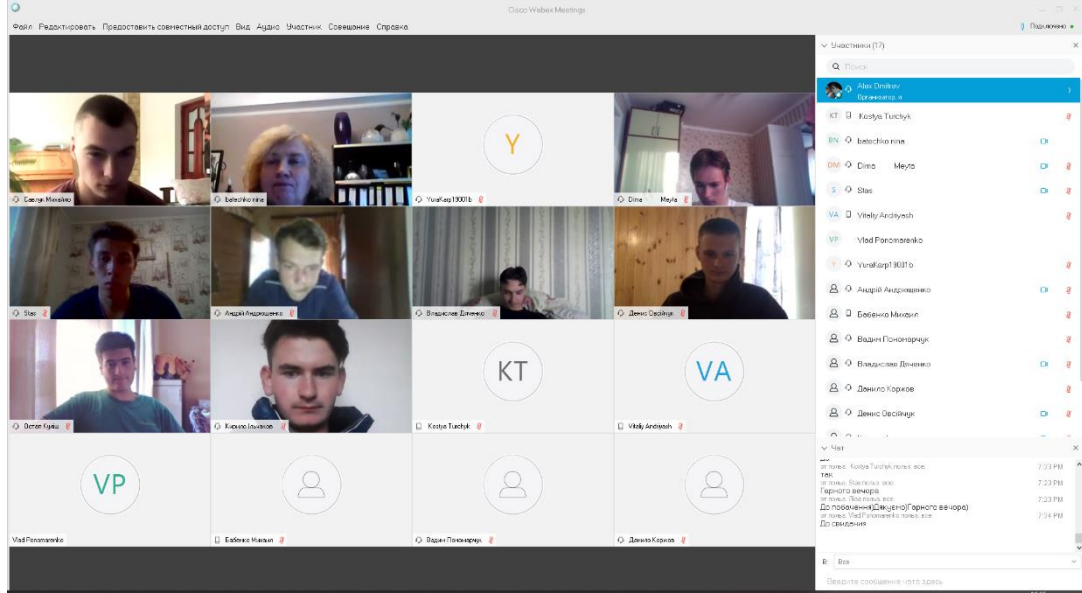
Cisco Webex Meetings

Файл Редактировать Предоставить совместный доступ Вид Аудио Участник Совещание Справка

Подключено

Саєнко Михайло
Batechko nina
Y
YuraKarp19001b
Dima Meyta
Stas
Андрій Андрющенко
Владислав Демченко
Денис Овсійчук
Остап Кулиш
Кирило Ільяхов
KT
Kostya Turchyk
VA
Vitaliy Andriyash
VP
Vlad Ponomarenko
Бабенко Михаил
Вадим Пономарчук
Данило Корхов

Участники (17)
Поиск
Alex Dmitriev
Организатор, я
KT Kostya Turchyk
BN batechko nina
DM Dima Meyta
S Stas
VA Vitaliy Andriyash
VP Vlad Ponomarenko
Y YuraKarp19001b
Андрій Андрющенко
Бабенко Михаил
Вадим Пономарчук
Владислав Демченко
Данило Корхов
Денис Овсійчук

Чат
от кого: Kostya Turchyk кому: все 7:23 PM
так
от кого: Stas кому: все 7:23 PM
Гарного вечора
от кого: Вла кому: все 7:23 PM
До побачення(Дякуємо)Гарного вечора)
от кого: Vlad Ponomarenko кому: все 7:24 PM
До свидания

В: Все
Введите сообщение чата здесь